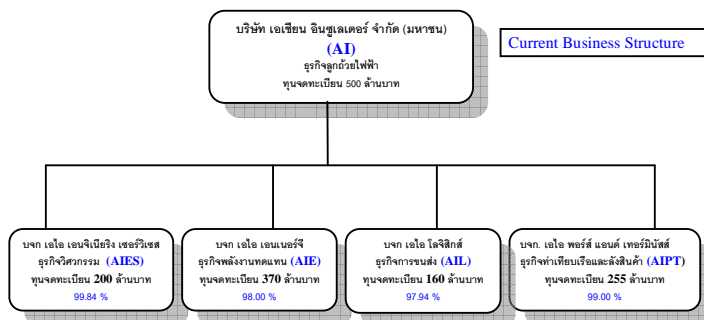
บริษัท เอเชียน อินซูเลเตอร์ จำกัด (มหาชน)
(AI)
ธุรกิจลูกถ้วยไฟฟ้า
ทุนจดทะเบียน 500 ล้านบาท

Current Business Structure

บจก เอไอ เอนจิเนียริ่ง เซอร์วิเซส
ธุรกิจวิศวกรรม (AIES)
ทุนจดทะเบียน 200 ล้านบาท
99.84 %

บจก เอไอ เอนเนอร์จี
ธุรกิจพลังงานทดแทน (AIE)
ทุนจดทะเบียน 370 ล้านบาท
98.00 %

บจก เอไอ โลจิสติกส์
ธุรกิจการขนส่ง (AIL)
ทุนจดทะเบียน 160 ล้านบาท
97.94 %

บจก. เอไอ พอร์ส์ แอนด์ เทอร์มินัลส์
ธุรกิจท่าเทียบเรือและลังสินค้า (AIPT)
ทุนจดทะเบียน 255 ล้านบาท
99.00 %